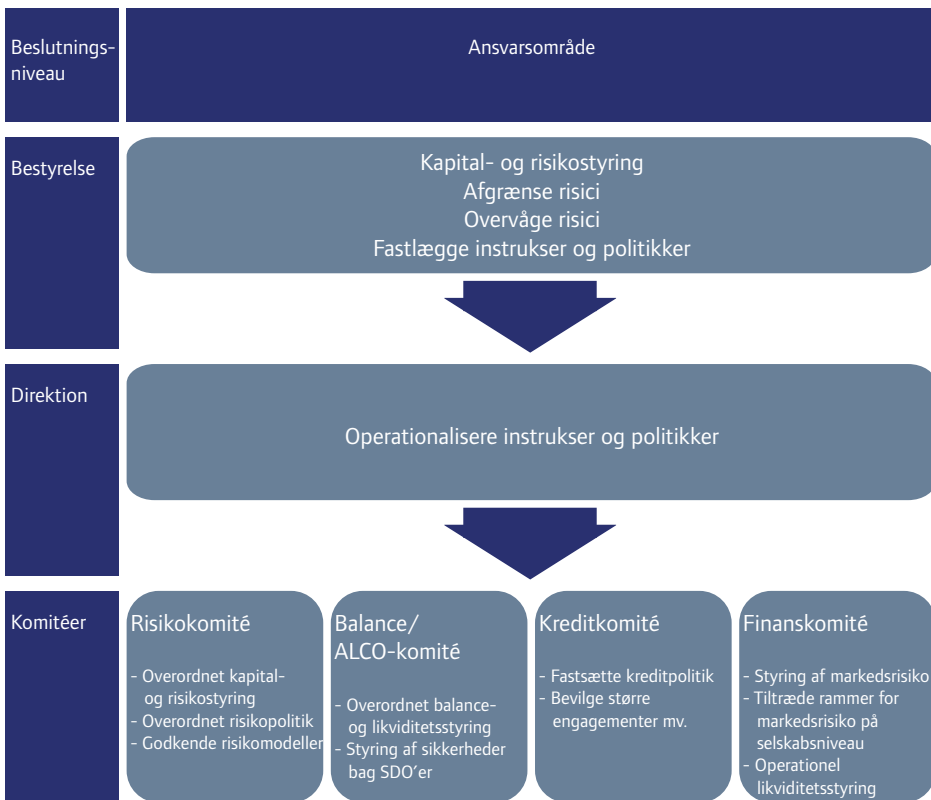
Beslutningsniveau

Ansvarsområde

Bestyrelse

Kapital- og risikostyring
Afgrænse risici
Overvåge risici
Fastlægge instrukser og politikker

Direktion

Operationalisere instrukser og politikker

Komitéer

Risikokomité

- Overordnet kapital- og risikostyring
- Overordnet risikopolitik
- Godkende risikomodeller

Balance/ ALCO-komité

- Overordnet balance- og likviditetsstyring
- Styring af sikkerheder bag SDO'er

Kreditkomité

- Fastsætte kreditpolitik
- Bevilge større engagementer mv.

Finanskomité

- Styring af markedsrisiko
- Tiltræde rammer for markedsrisiko på selskabsniveau
- Operationel likviditetsstyring